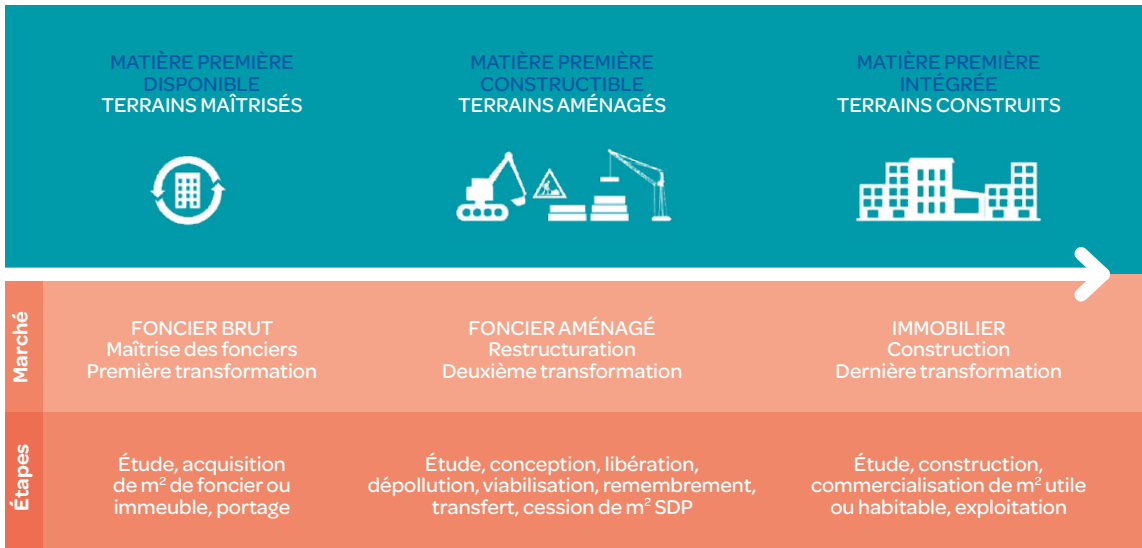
MATIÈRE PREMIÈRE DISPONIBLE
TERRAINS MAÎTRISÉS

MATIÈRE PREMIÈRE CONSTRUCTIBLE
TERRAINS AMÉNAGÉS

MATIÈRE PREMIÈRE INTÉGRÉE
TERRAINS CONSTRUITS

Marché

FONCIER BRUT
Maîtrise des fonciers
Première transformation

FONCIER AMÉNAGÉ
Restructuration
Deuxième transformation

IMMOBILIER
Construction
Dernière transformation

Étapes

Étude, acquisition de m$^2$ de foncier ou immeuble, portage

Étude, conception, libération, dépollution, viabilisation, remembrement, transfert, cession de m$^2$ SDP

Étude, construction, commercialisation de m$^2$ utile ou habitable, exploitation